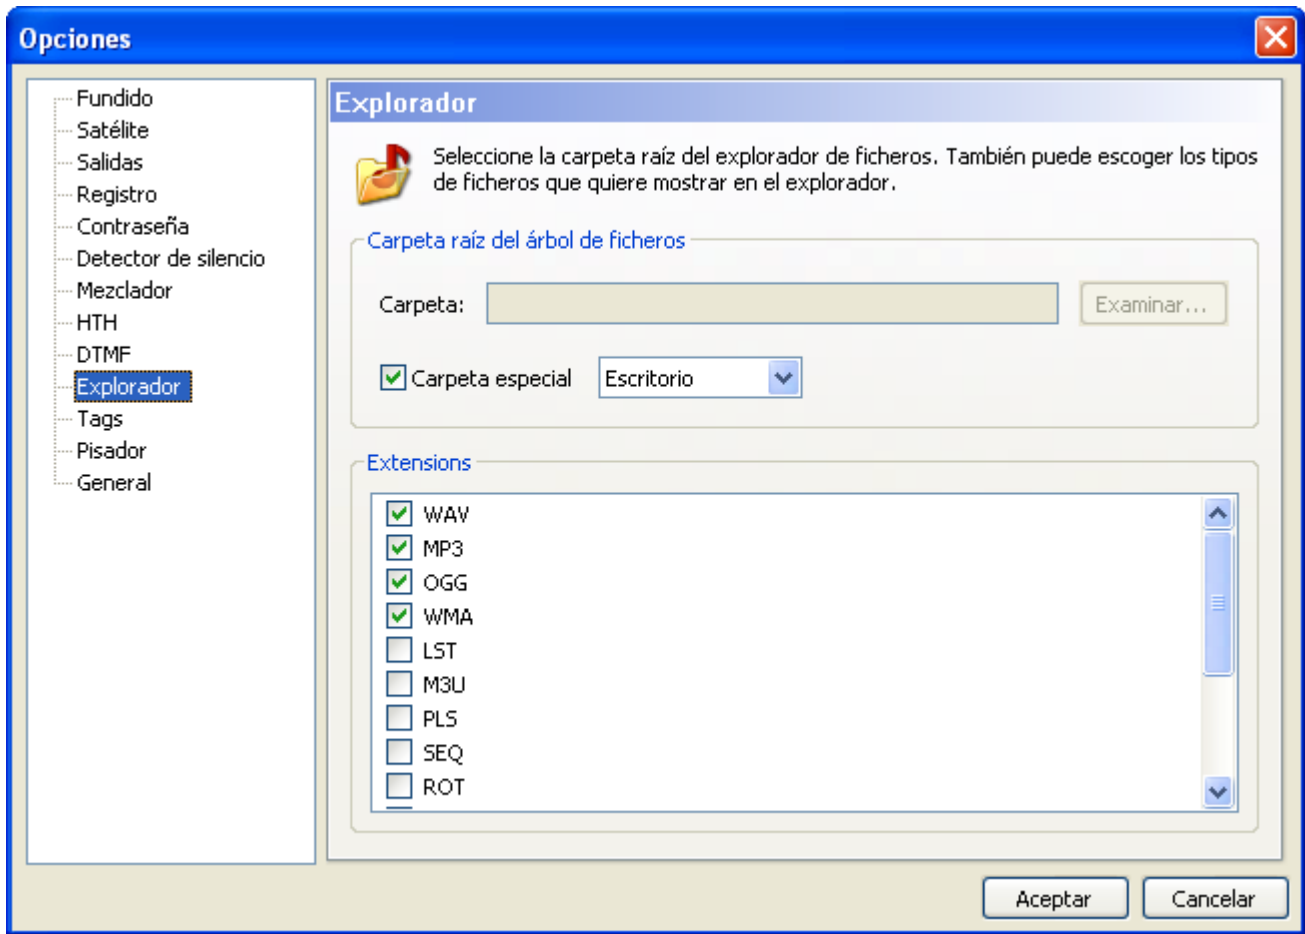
Opciones

Fundido
Satélite
Salidas
Registro
Contraseña
Detector de silencio
Mezclador
HTH
DTMF
Explorador
Tags
Pisador
General

Explorador

Seleccione la carpeta raíz del explorador de ficheros. También puede escoger los tipos de ficheros que quiere mostrar en el explorador.

Carpeta raíz del árbol de ficheros

Carpeta:

Examinar...

Carpeta especial

Escritorio

Extensions

WAV
MP3
OGG
WMA
LST
M3U
PLS
SEQ
ROT

Aceptar

Cancelar